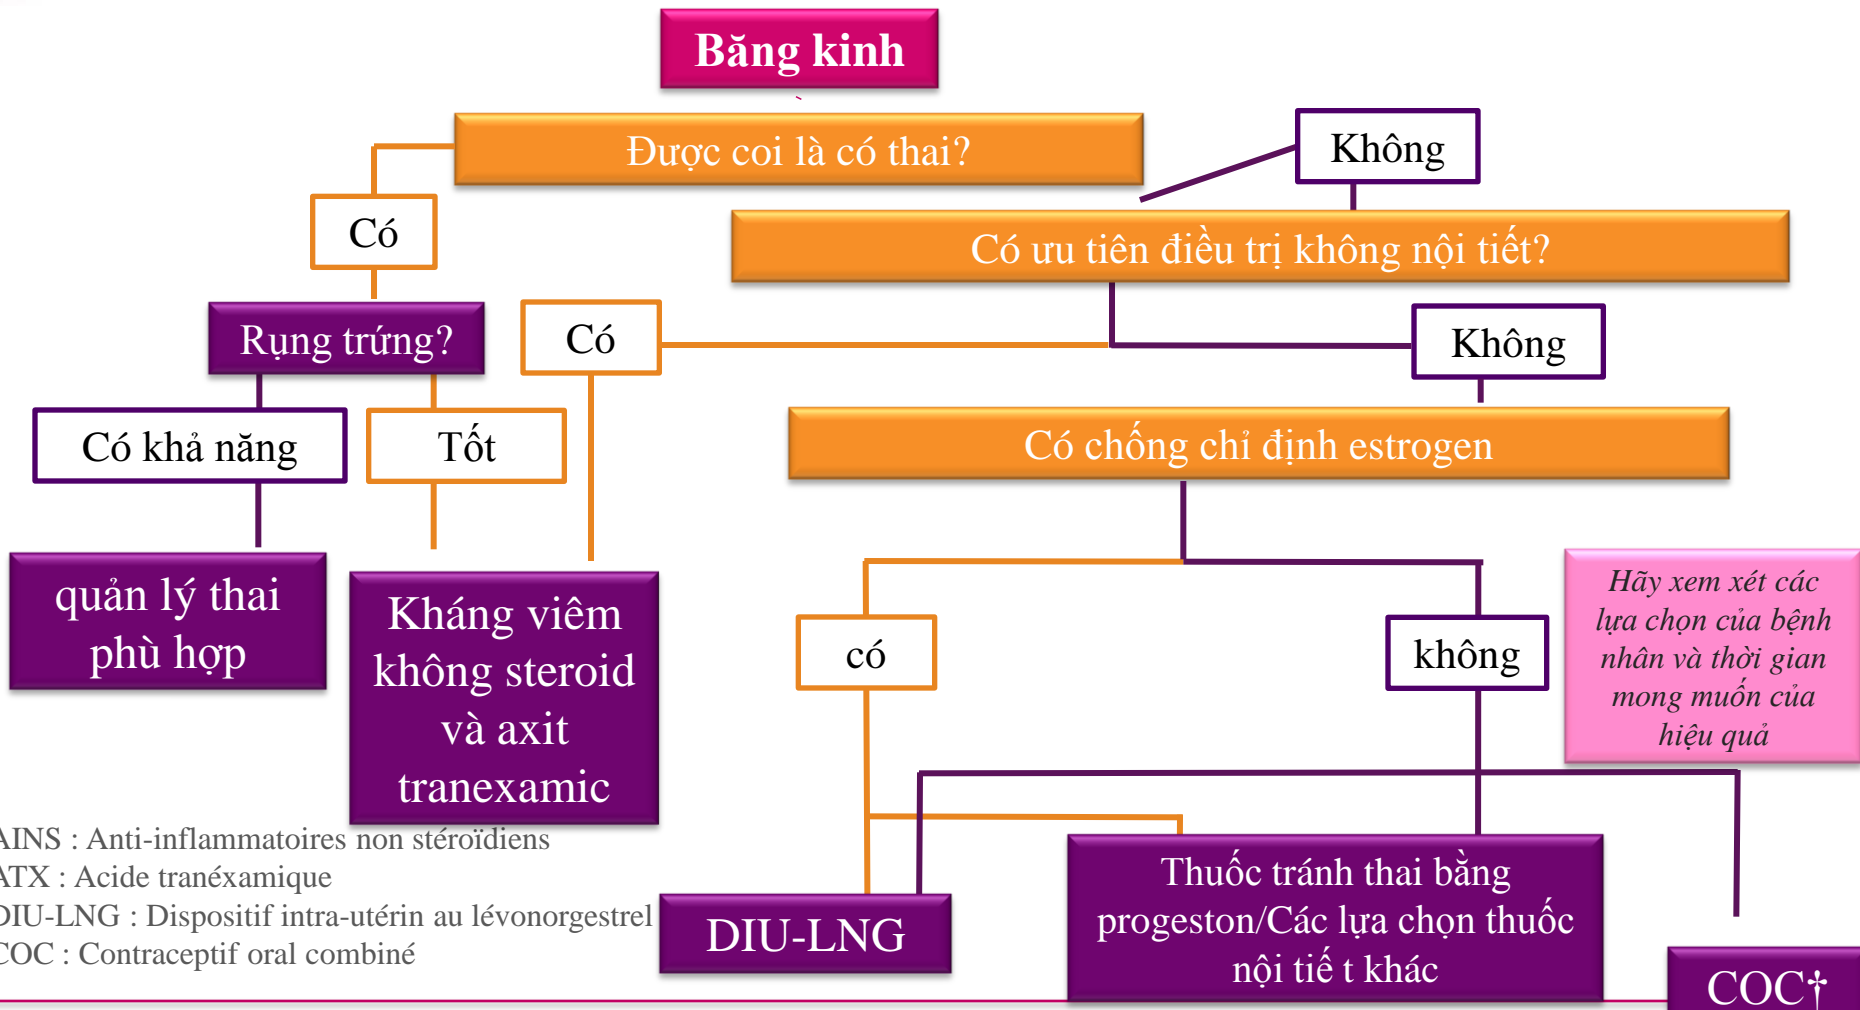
Băng kinh

Được coi là có thai?

Không

Có

Có ưu tiên điều trị không nội tiết?

Rụng trứng?

Có

Không

Có khả năng

Tốt

Có chống chỉ định estrogen

quản lý thai phù hợp

Kháng viêm không steroid và axit tranexamic

Hãy xem xét các lựa chọn của bệnh nhân và thời gian mong muốn của hiệu quả

có

không

AINS : Anti-inflammatoires non stéroïdiens
ATX : Acide tranéxamique
DIU-LNG : Dispositif intra-utérin au lévonorgestrel
COC : Contraceptif oral combiné

DIU-LNG

Thuốc tránh thai bằng progeston/Các lựa chọn thuốc nội tiế t khác

COC†